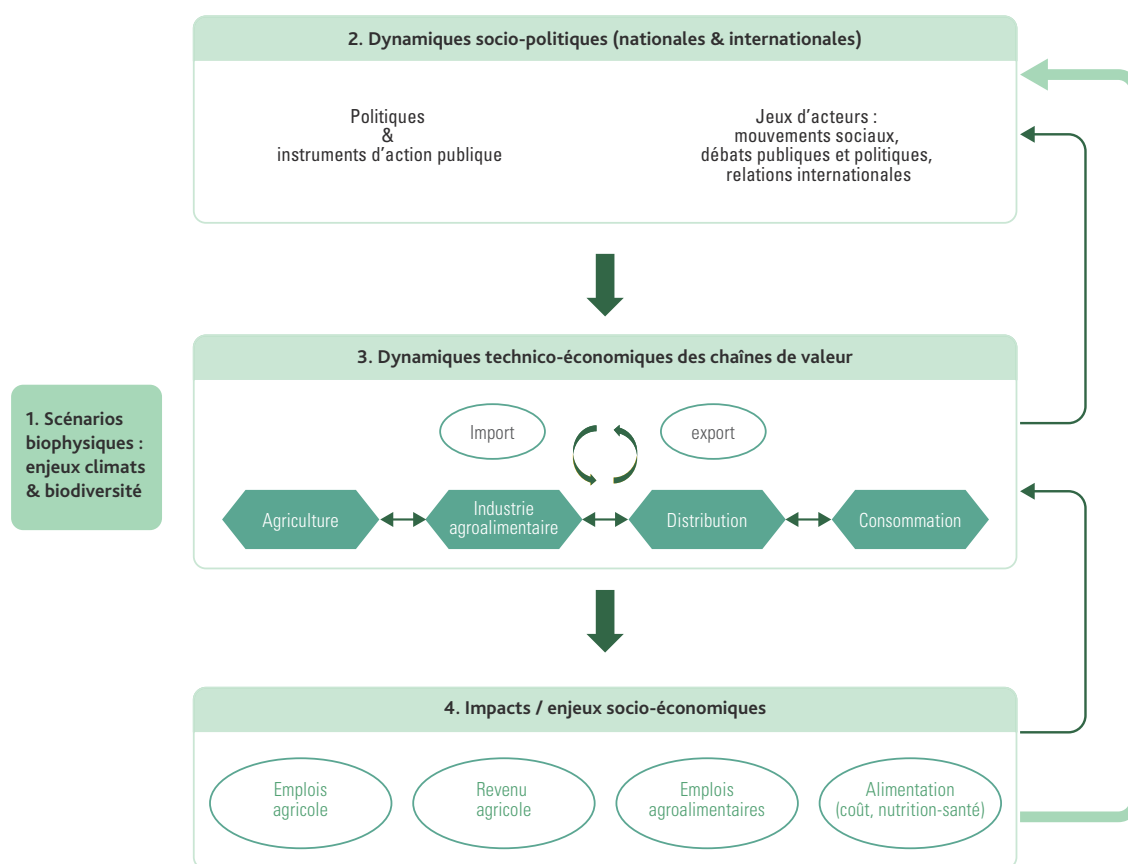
2. Dynamiques socio-politiques (nationales & internationales)

Politiques
&
instruments d’action publique

Jeux d’acteurs :
mouvements sociaux,
débats publiques et politiques,
relations internationales

1. Scénarios biophysiques : enjeux climats & biodiversité

3. Dynamiques technico-économiques des chaînes de valeur

Import

export

Agriculture

Industrie agroalimentaire

Distribution

Consommation

4. Impacts / enjeux socio-économiques

Emplois agricole

Revenu agricole

Emplois agroalimentaires

Alimentation (coût, nutrition-santé)